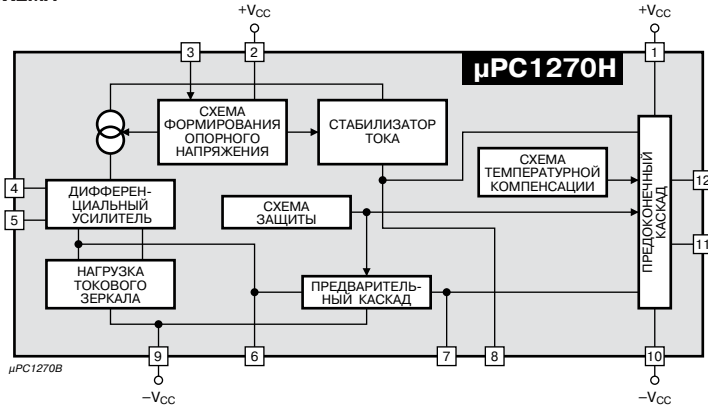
схема

$+V_{CC}$

$+V_{CC}$

3

2

1

µPC1270H

СХЕМА ФОРМИРОВАНИЯ ОПОРНОГО НАПРЯЖЕНИЯ

СТАБИЛИЗАТОР ТОКА

СХЕМА ТЕМПЕРАТУРНОЙ КОМПЕНСАЦИИ

ПРЕДОКОНЕЧНЫЙ КАСКАД

4

5

ДИФФЕРЕН-ЦИАЛЬНЫЙ УСИЛИТЕЛЬ

СХЕМА ЗАЩИТЫ

12

11

НАГРУЗКА ТОКОВОГО ЗЕРКАЛА

ПРЕДВАРИТЕЛЬ-НЫЙ КАСКАД

9

6

7

8

10

µPC1270B

$-V_{CC}$

$-V_{CC}$